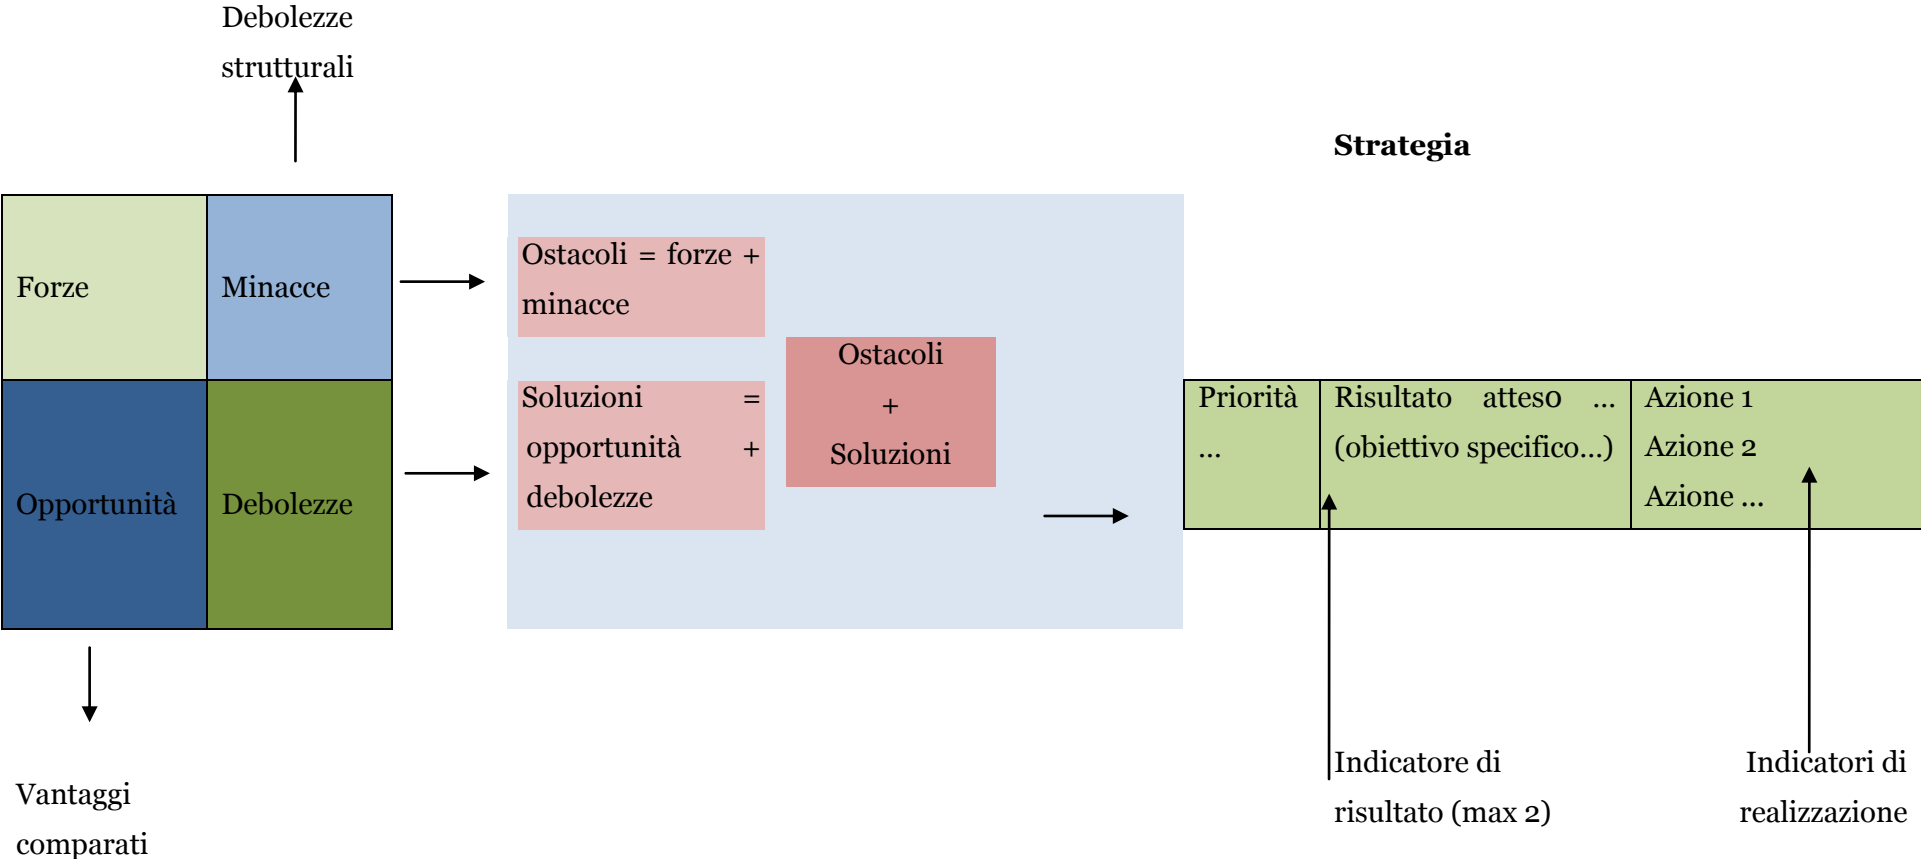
Debolezze strutturali

Strategia

| Forze | Minacce |
|---|---|
| Opportunità | Debolezze |

Ostacoli = forze + minacce

Soluzioni = opportunità + debolezze

Ostacoli + Soluzioni

| Priorità ... | Risultato atteso ... (obiettivo specifico...) | Azione 1 Azione 2 Azione ... |
|---|---|---|

Vantaggi comparati

Indicatore di risultato (max 2)

Indicatori di realizzazione